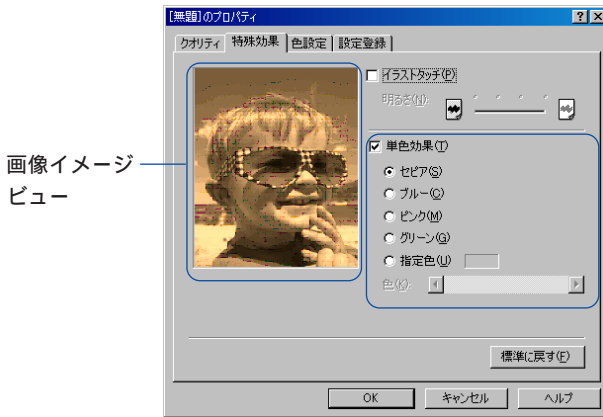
[無題]のプロパティ
?
X

クオリティ
特殊効果
色設定
設定登録

画像イメージビュー

イラストタッチ(P)

明るさ(N):

単色効果(T)

セピア(S)

ブルー(C)

ピンク(M)

グリーン(G)

指定色(U)

色(K):

標準に戻す(E)

OK
キャンセル
ヘルプ